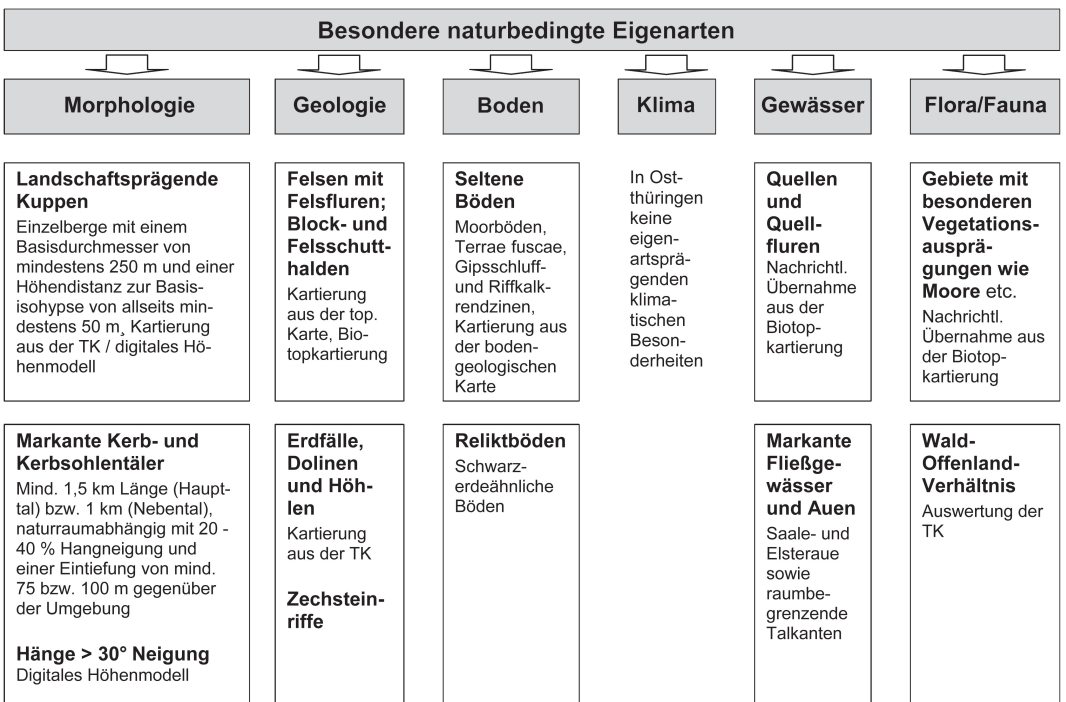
Besondere naturbedingte Eigenarten

Morphologie

Landschaftsprägende Kuppen
Einzelberge mit einem Basisdurchmesser von mindestens 250 m und einer Höhendistanz zur Basisisohypse von allseits mindestens 50 m, Kartierung aus der TK / digitales Höhenmodell

Markante Kerb- und Kerbsohlentäler
Mind. 1,5 km Länge (Haupttal) bzw. 1 km (Nebental), naturraumabhängig mit 20 - 40 % Hangneigung und einer Eintiefung von mind. 75 bzw. 100 m gegenüber der Umgebung

Hänge > 30° Neigung
Digitales Höhenmodell

Geologie

Felsen mit Felsfluren; Block- und Felsschutthalden
Kartierung aus der top. Karte, Biotopkartierung

Erdfälle, Dolinen und Höhlen
Kartierung aus der TK

Zechsteinriffe

Boden

Seltene Böden
Moorböden, Terrae fuscae, Gipsschluff- und Riffkalkrendzinen, Kartierung aus der bodengeologischen Karte

Reliktböden
Schwarzerdeähnliche Böden

Klima

In Ostthüringen keine eigenartsprägenden klimatischen Besonderheiten

Gewässer

Quellen und Quellfluren
Nachrichtl. Übernahme aus der Biotopkartierung

Markante Fließgewässer und Auen
Saale- und Elsteraue sowie raumbegrenzende Talkanten

Flora/Fauna

Gebiete mit besonderen Vegetationsausprägungen wie Moore etc.
Nachrichtl. Übernahme aus der Biotopkartierung

Wald-Offenland-Verhältnis
Auswertung der TK